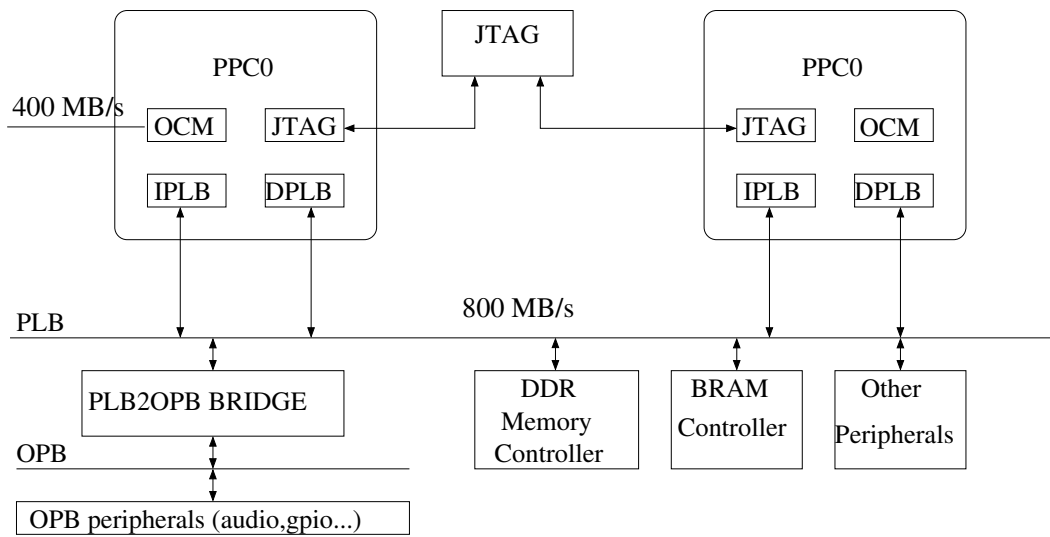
JTAG

PPC0

400 MB/s

OCM

JTAG

IPLB

DPLB

PPC0

JTAG

OCM

IPLB

DPLB

800 MB/s

PLB

PLB2OPB BRIDGE

DDR Memory Controller

BRAM Controller

Other Peripherals

OPB

OPB peripherals (audio,gpio...)